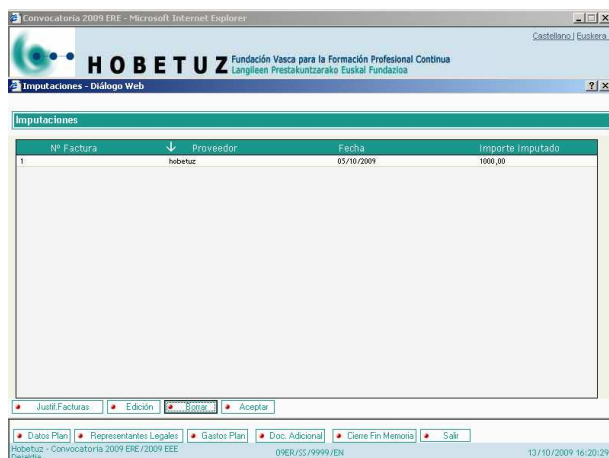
Convocatoria 2009 ERE - Microsoft Internet Explorer

Castellano | Euskera

HOBETUZ Fundación Vasca para la Formación Profesional Continua Langileen Prestakuntzarako Euskal Fundazioa

Imputaciones - Diálogo Web

Imputaciones

| Nº Factura | Proveedor | Fecha | Importe Imputado |
|---|---|---|---|
| 1 | hobetuz | 05/10/2009 | 1000,00 |

Justif.Facturas | Edición | Borrar | Aceptar

Datos Plan | Representantes Legales | Gastos Plan | Doc. Adicional | Cierre Fin Memoria | Salir

Hobetuz - Convocatoria 2009 ERE/2009 EEE Deiadria

09ER/SS/9999/EN

13/10/2009 16:20:29